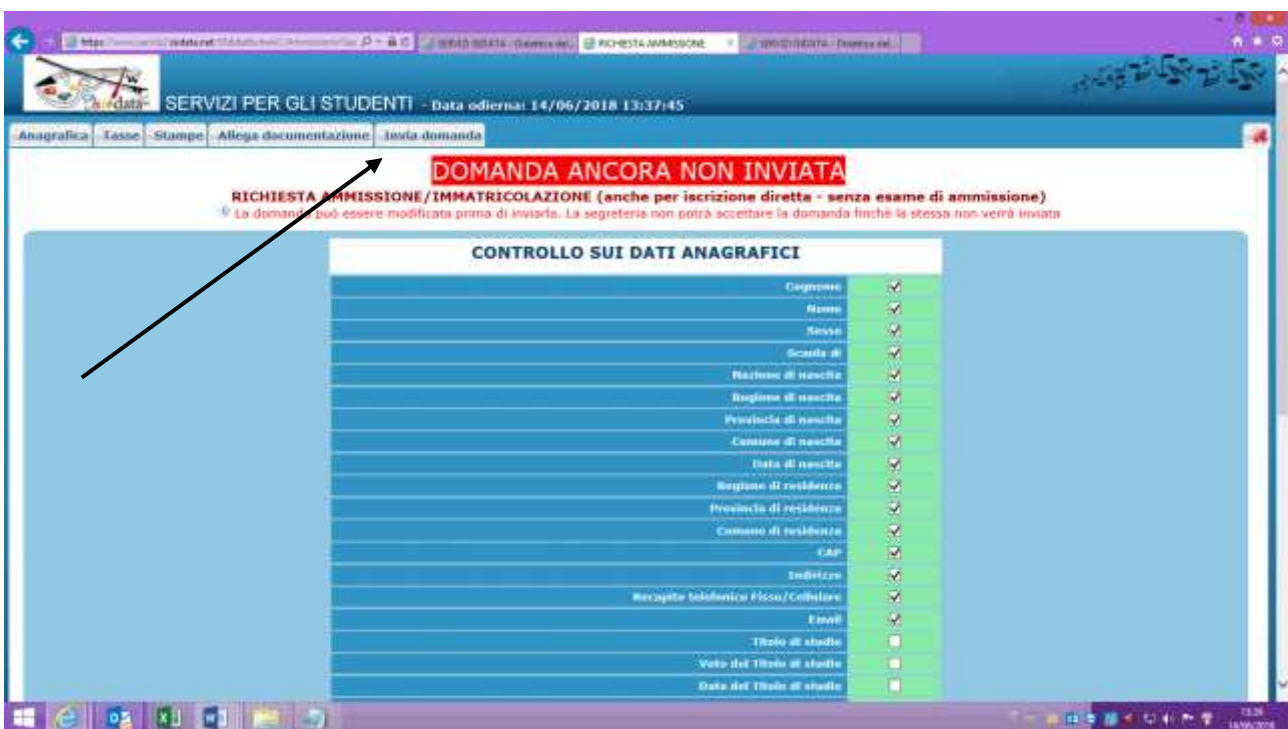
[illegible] SERVIZI ISIDATA - Didattica del... RICHIESTA AMMISSIONE × SERVIZI ISIDATA - Didattica del...

isidata SERVIZI PER GLI STUDENTI - Data odierna: 14/06/2018 13:37:45

Anagrafica Tasse Stampe Allega documentazione Invia domanda

DOMANDA ANCORA NON INVIATA

RICHIESTA AMMISSIONE/IMMATRICOLAZIONE (anche per iscrizione diretta - senza esame di ammissione)

La domanda può essere modificata prima di inviarla. La segreteria non potrà accettare la domanda finchè la stessa non verrà inviata

CONTROLLO SUI DATI ANAGRAFICI

| | |
|---|---|
| Cognome | ☑ |
| Nome | ☑ |
| Sesso | ☑ |
| Scuola di | ☑ |
| Nazione di nascita | ☑ |
| Regione di nascita | ☑ |
| Provincia di nascita | ☑ |
| Comune di nascita | ☑ |
| Data di nascita | ☑ |
| Regione di residenza | ☑ |
| Provincia di residenza | ☑ |
| Comune di residenza | ☑ |
| CAP | ☑ |
| Indirizzo | ☑ |
| Recapito telefonico Fisso/Cellulare | ☑ |
| Email | ☑ |
| Titolo di studio | ☐ |
| Voto del Titolo di studio | ☐ |
| Data del Titolo di studio | ☐ |

13:38
14/06/2018